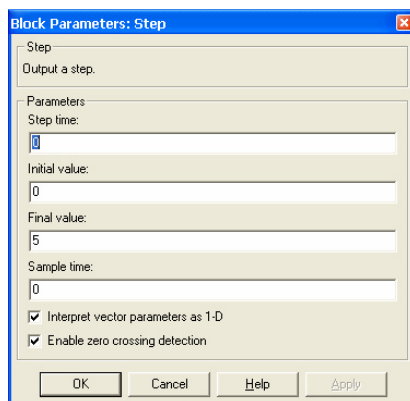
Block Parameters: Step

Step
Output a step.

Parameters
Step time:
0
Initial value:
0
Final value:
5
Sample time:
0
Interpret vector parameters as 1-D
Enable zero crossing detection

OK
Cancel
Help
Apply